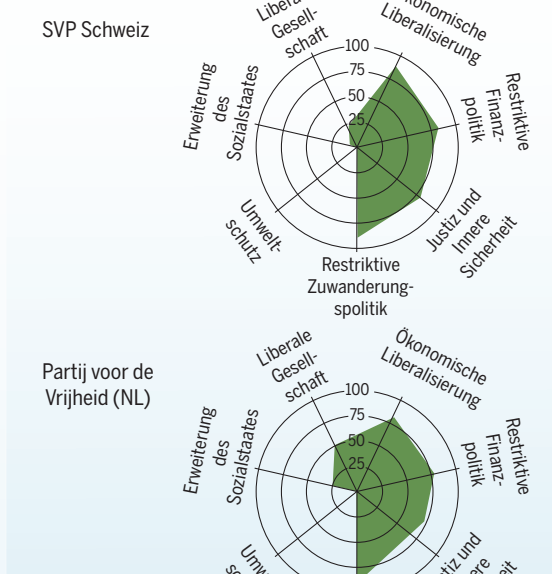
SVP Schweiz

Liberale Gesellschaft

Ökonomische Liberalisierung

100
75
50
25

Restriktive Finanzpolitik

Justiz und Innere Sicherheit

Restriktive Zuwanderungspolitik

Umweltschutz

Erweiterung des Sozialstaates

Partij voor de Vrijheid (NL)

Liberale Gesellschaft

Ökonomische Liberalisierung

100
75
50
25

Restriktive Finanzpolitik

Erweiterung des Sozialstaates

Umw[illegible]

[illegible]tiz und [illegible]ere